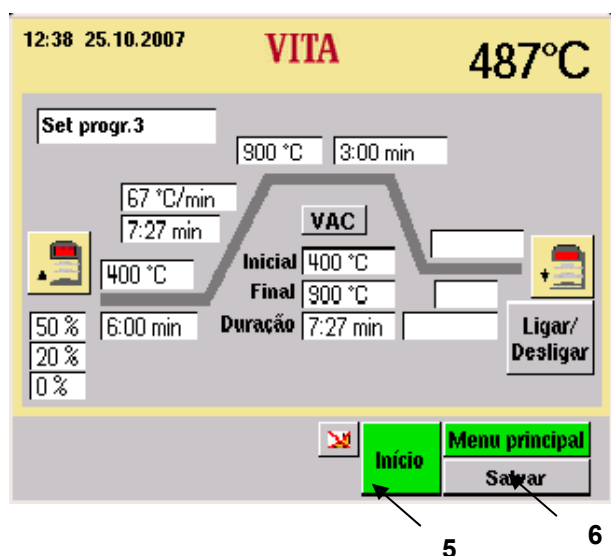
12:38 25.10.2007

VITA

487°C

Set progr.3

900 °C

3:00 min

67 °C/min

7:27 min

VAC

400 °C

Inicial 400 °C

Final 900 °C

Duração 7:27 min

50 %

20 %

0 %

6:00 min

Ligar/ Desligar

Início

Menu principal

Salvar

5

6